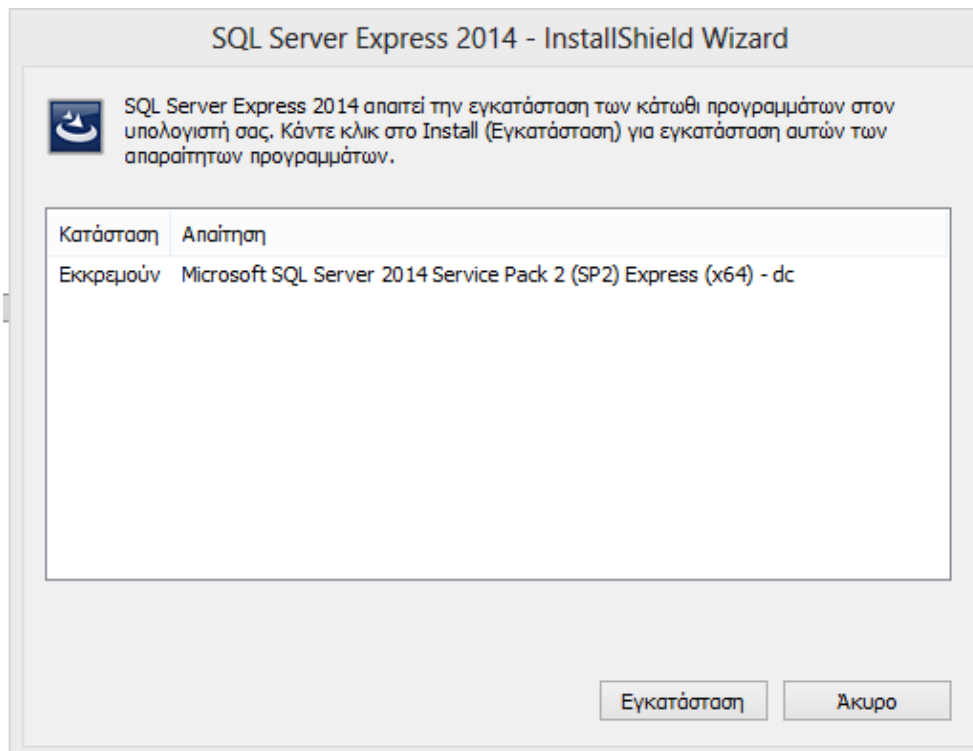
SQL Server Express 2014 - InstallShield Wizard

SQL Server Express 2014 απαιτεί την εγκατάσταση των κάτωθι προγραμμάτων στον υπολογιστή σας. Κάντε κλικ στο Install (Εγκατάσταση) για εγκατάσταση αυτών των απαραίτητων προγραμμάτων.

| Κατάσταση | Απαίτηση |
|---|---|
| Εκκρεμούν | Microsoft SQL Server 2014 Service Pack 2 (SP2) Express (x64) - dc |

Εγκατάσταση

Άκυρο